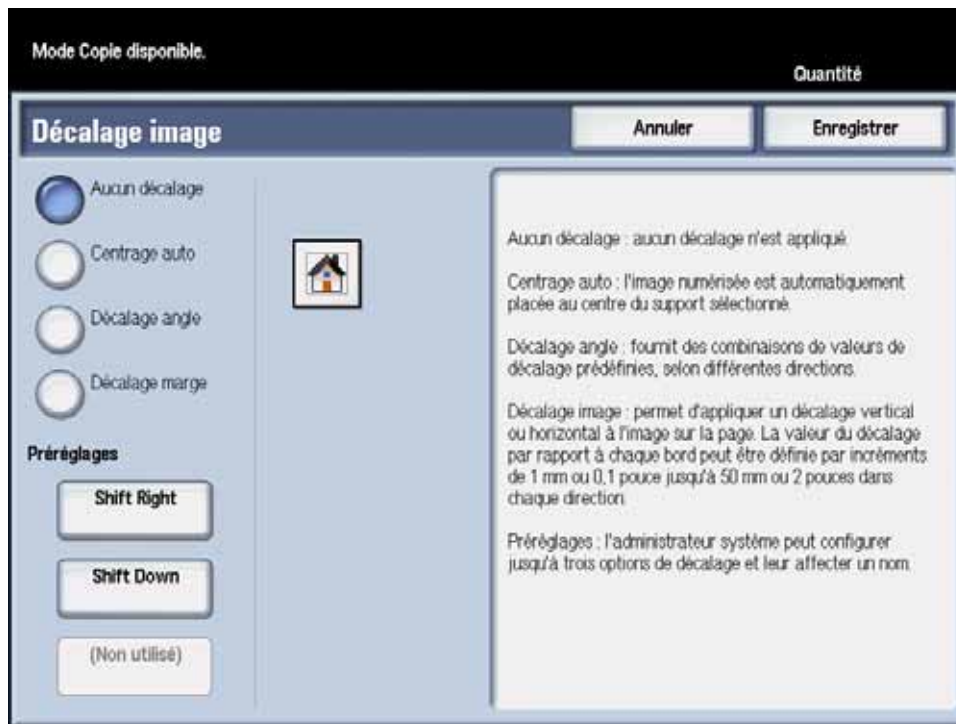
Mode Copie disponible.

Quantité

Décalage image

Annuler

Enregistrer

Aucun décalage

Centrage auto

Décalage angle

Décalage marge

Préréglages

Shift Right

Shift Down

(Non utilisé)

Aucun décalage : aucun décalage n'est appliqué.

Centrage auto : l'image numérisée est automatiquement placée au centre du support sélectionné.

Décalage angle : fournit des combinaisons de valeurs de décalage prédéfinies, selon différentes directions.

Décalage image : permet d'appliquer un décalage vertical ou horizontal à l'image sur la page. La valeur du décalage par rapport à chaque bord peut être définie par incréments de 1 mm ou 0,1 pouce jusqu'à 50 mm ou 2 pouces dans chaque direction.

Préréglages : l'administrateur système peut configurer jusqu'à trois options de décalage et leur affecter un nom.